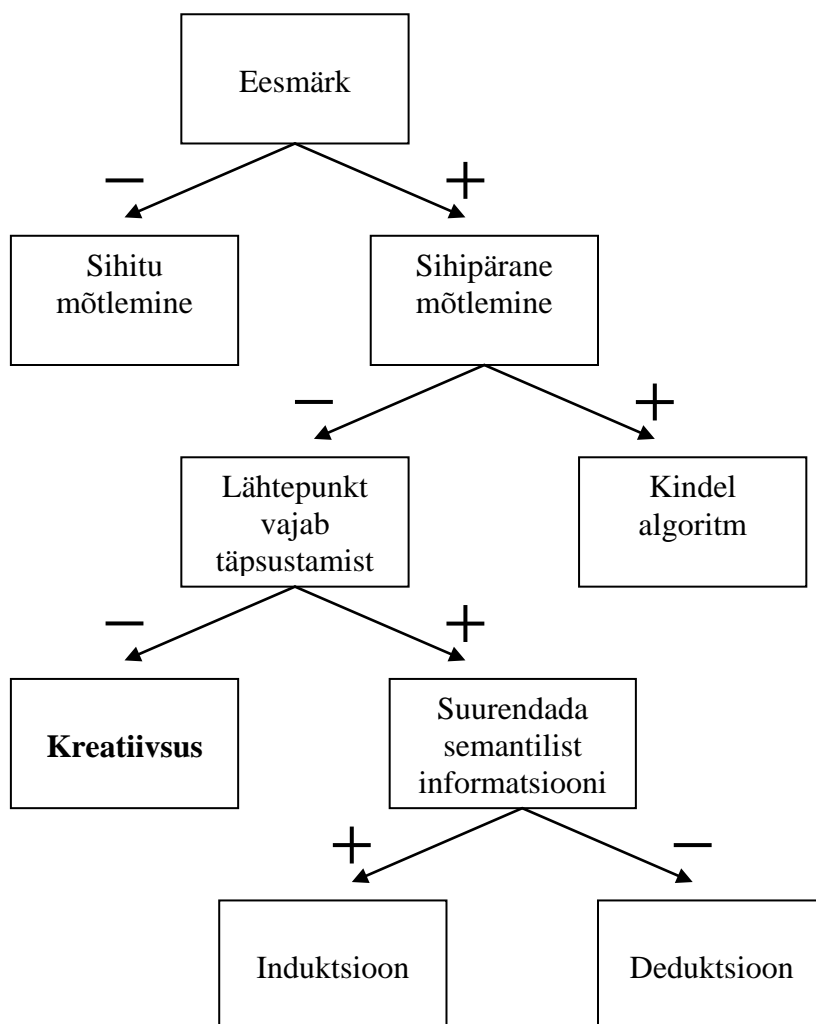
Eesmärk

−

+

Sihitu mõtlemine

Sihipärane mõtlemine

−

+

Lähtepunkt vajab täpsustamist

Kindel algoritm

−

+

**Kreatiivsus**

Suurendada semantilist informatsiooni

+

−

Induktsioon

Deduktsioon